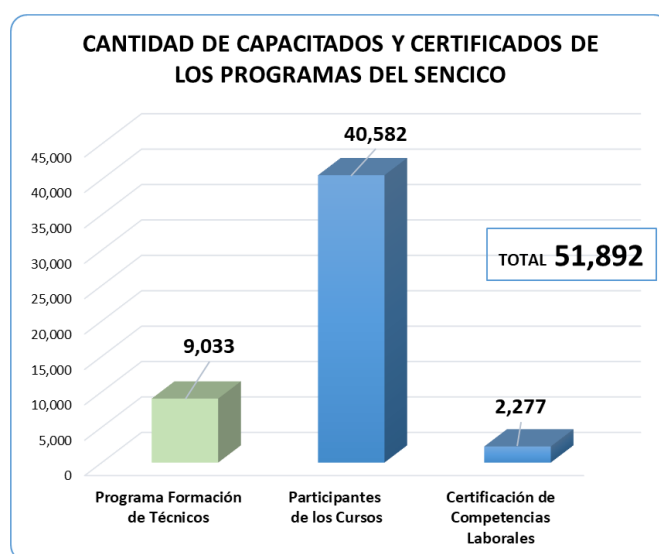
CANTIDAD DE CAPACITADOS Y CERTIFICADOS DE LOS PROGRAMAS DEL SENCICO

45,000
40,000
35,000
30,000
25,000
20,000
15,000
10,000
5,000
0

9,033
40,582
2,277

TOTAL 51,892

Programa Formación de Técnicos
Participantes de los Cursos
Certificación de Competencias Laborales